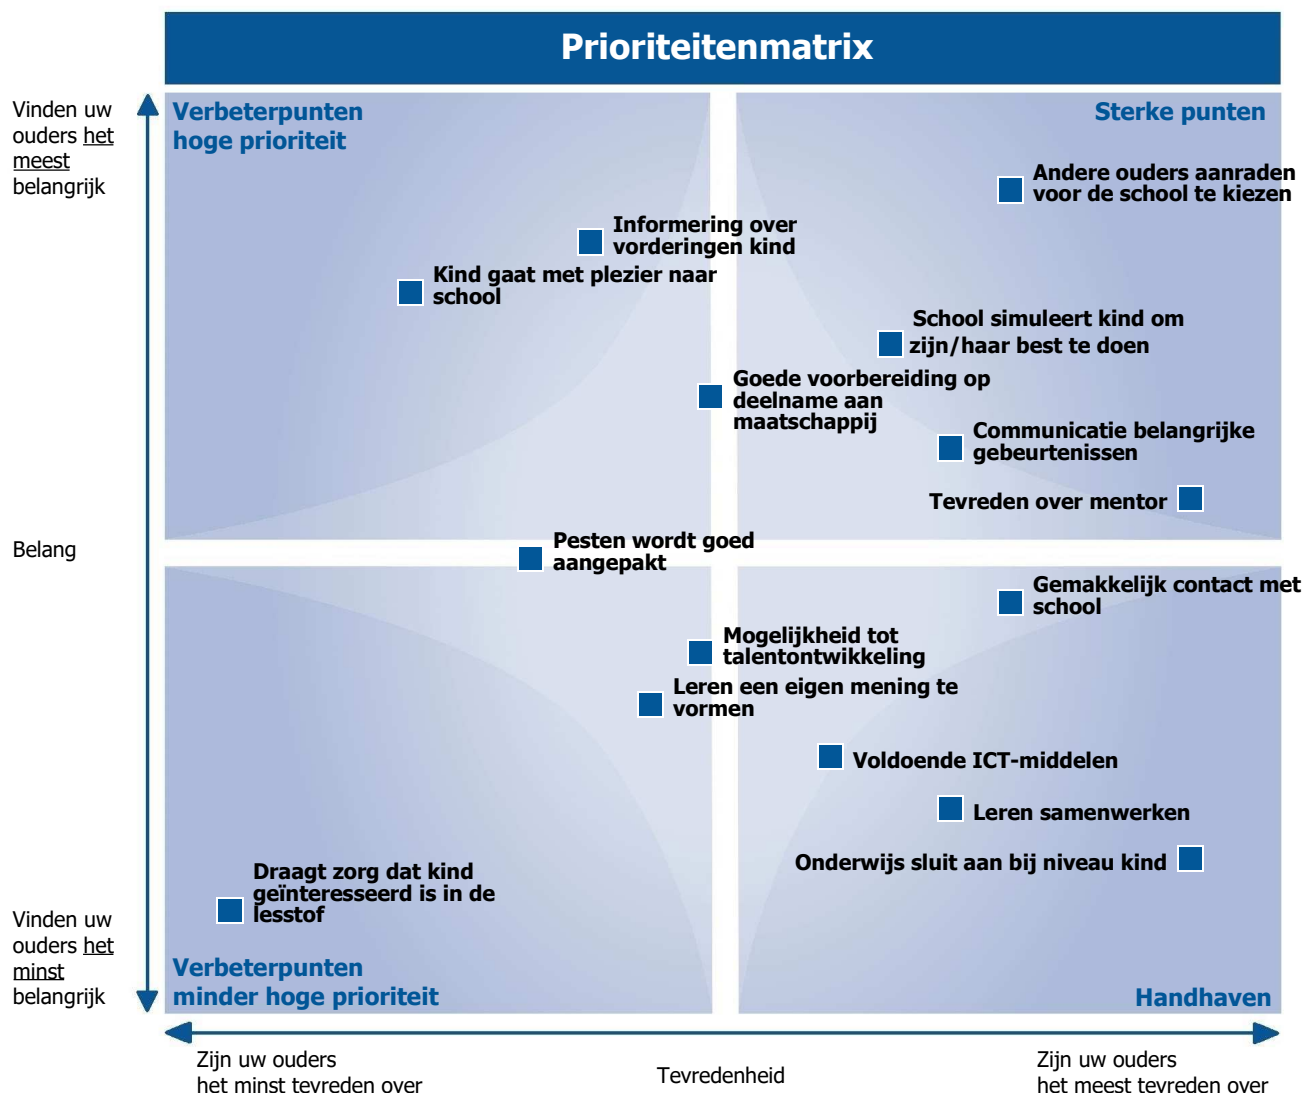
Prioriteitenmatrix

Vinden uw ouders het meest belangrijk

Verbeterpunten hoge prioriteit

Sterke punten

Andere ouders aanraden voor de school te kiezen

Informering over vorderingen kind

Kind gaat met plezier naar school

School simuleert kind om zijn/haar best te doen

Goede voorbereiding op deelname aan maatschappij

Communicatie belangrijke gebeurtenissen

Tevreden over mentor

Belang

Pesten wordt goed aangepakt

Gemakkelijk contact met school

Mogelijkheid tot talentontwikkeling

Leren een eigen mening te vormen

Voldoende ICT-middelen

Leren samenwerken

Onderwijs sluit aan bij niveau kind

Draagt zorg dat kind geïnteresseerd is in de lesstof

Vinden uw ouders het minst belangrijk

Verbeterpunten minder hoge prioriteit

Handhaven

Zijn uw ouders het minst tevreden over

Tevredenheid

Zijn uw ouders het meest tevreden over